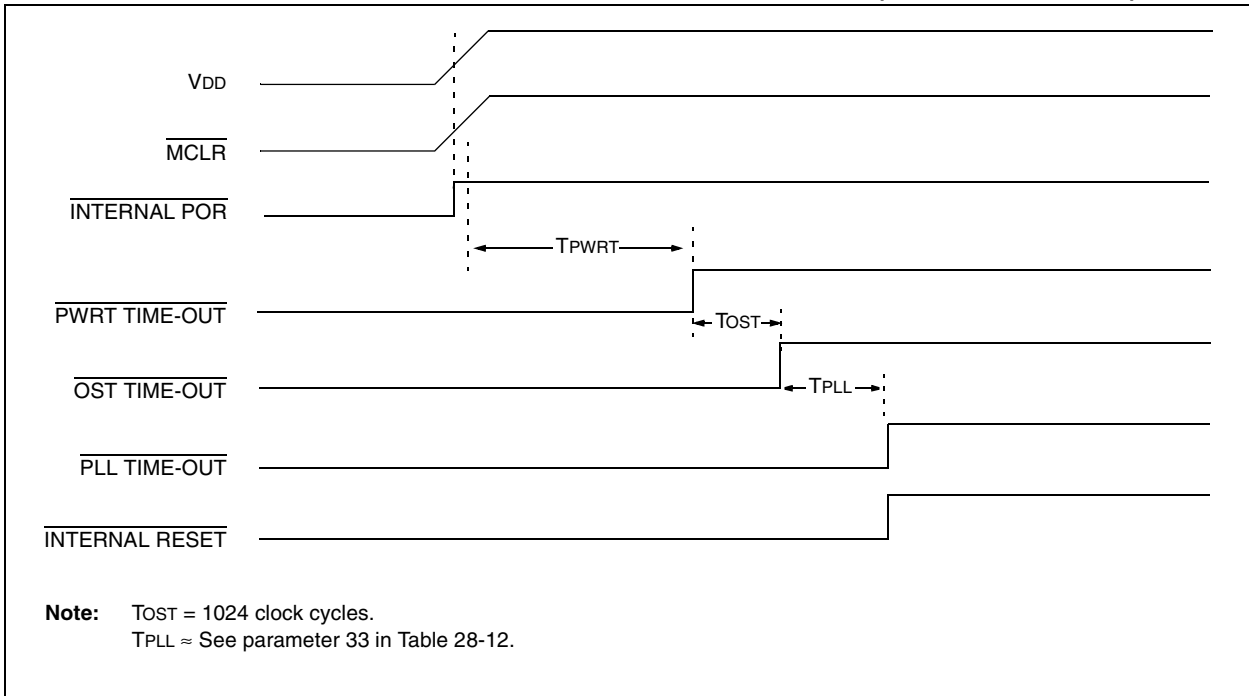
VDD

$\overline{\text{MCLR}}$

$\overline{\text{INTERNAL POR}}$

TPWRT

$\overline{\text{PWRT TIME-OUT}}$

TOST

$\overline{\text{OST TIME-OUT}}$

TPLL

$\overline{\text{PLL TIME-OUT}}$

$\overline{\text{INTERNAL RESET}}$

**Note:** TOST = 1024 clock cycles.
TPLL ≈ See parameter 33 in Table 28-12.